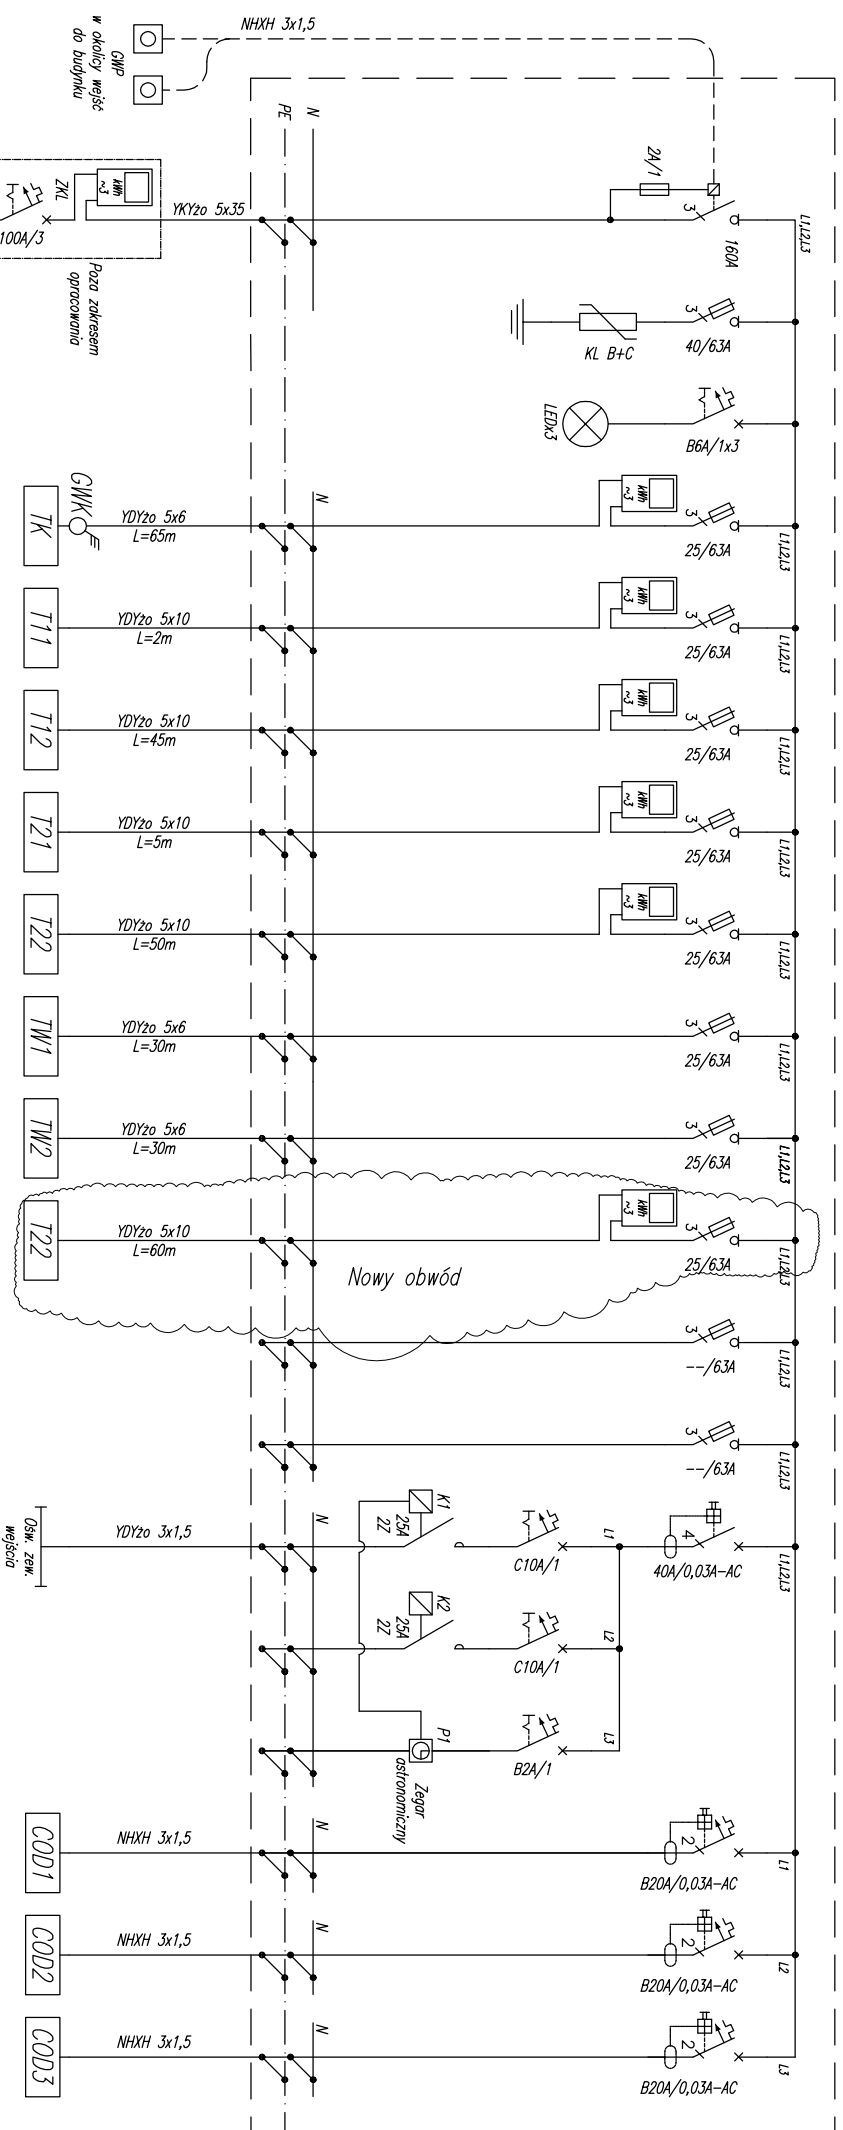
GWP
w okolicy wejść
do budynku

NHXH 3x1,5

PE
N

ZKL
kWh
~3
100A/3

YKYżo 5x35

Poza zakresem
opracowania

2A/1
3
160A
L1L2L3

3
40/63A
KL B+C

LEDx3
B6A/1x3

GWK
TK
YDYżo 5x6
L=65m
N
kWh
~3
3
25/63A
L1L2L3

T11
YDYżo 5x10
L=2m
kWh
~3
3
25/63A
L1L2L3

T12
YDYżo 5x10
L=45m
kWh
~3
3
25/63A
L1L2L3

T21
YDYżo 5x10
L=5m
kWh
~3
3
25/63A
L1L2L3

T22
YDYżo 5x10
L=50m
kWh
~3
3
25/63A
L1L2L3

TW1
YDYżo 5x6
L=30m
3
25/63A
L1L2L3

TW2
YDYżo 5x6
L=30m
3
25/63A
L1L2L3

T22
YDYżo 5x10
L=60m
kWh
~3
3
25/63A
L1L2L3
Nowy obwód

3
--/63A
L1L2L3

3
--/63A
L1L2L3

Ośw. zew.
wejścia
YDYżo 3x1,5
N
K1
25A
2Z
C10A/1
L1
4
40A/0,03A-AC
L1L2L3

K2
25A
2Z
C10A/1
L2

P1
Zegar
astronomiczny
B2A/1
L3

COD1
NHXH 3x1,5
N
2
B20A/0,03A-AC
L1

COD2
NHXH 3x1,5
N
2
B20A/0,03A-AC
L2

COD3
NHXH 3x1,5
N
2
B20A/0,03A-AC
L3